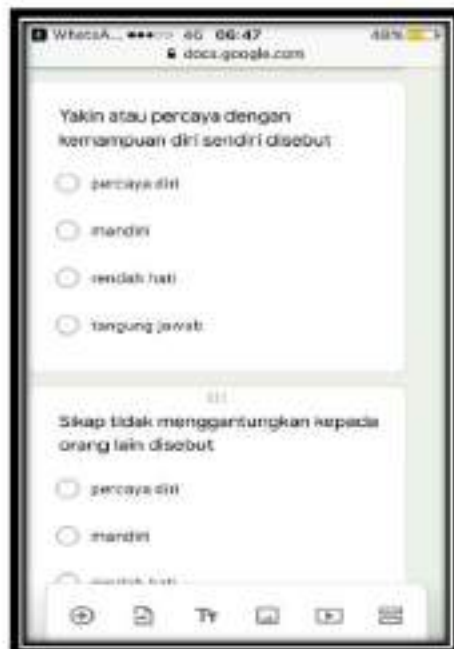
WhatsA... 4G 06:47 48%
docs.google.com

Yakin atau percaya dengan kemampuan diri sendiri disebut

percaya diri

mandiri

rendah hati

tangung jawab

Sikap tidak menggantungkan kepada orang lain disebut

percaya diri

mandiri

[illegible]

Tт